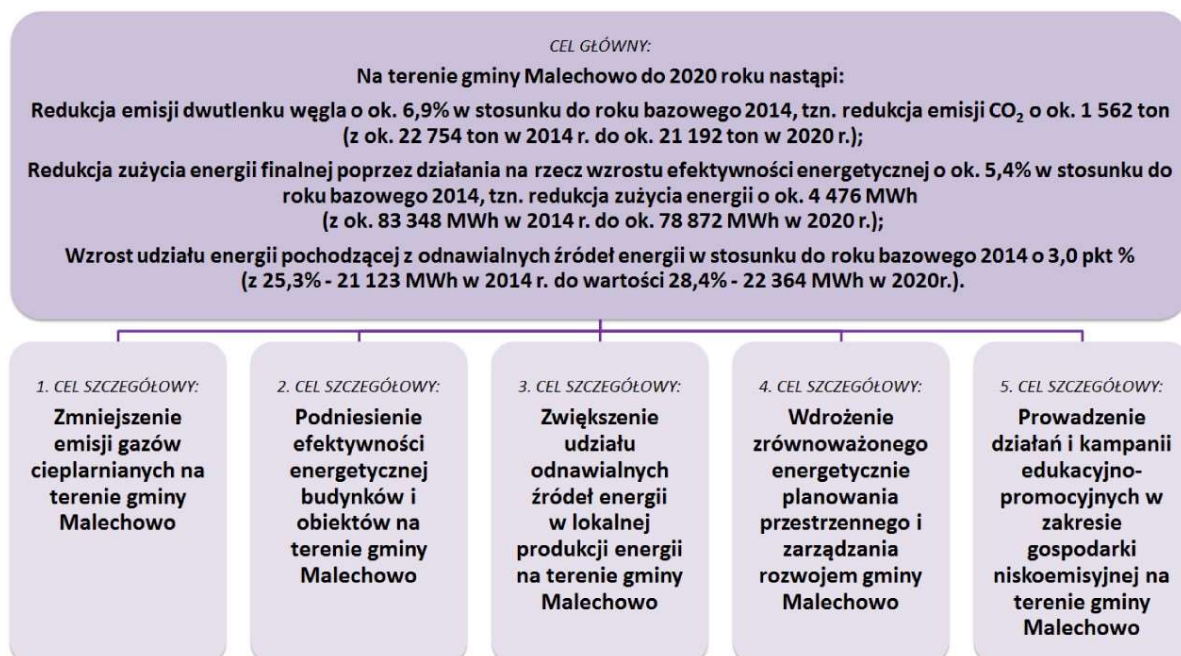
CEL GŁÓWNY:

Na terenie gminy Malechowo do 2020 roku nastąpi:

Redukcja emisji dwutlenku węgla o ok. 6,9% w stosunku do roku bazowego 2014, tzn. redukcja emisji $CO_2$ o ok. 1 562 ton (z ok. 22 754 ton w 2014 r. do ok. 21 192 ton w 2020 r.);

Redukcja zużycia energii finalnej poprzez działania na rzecz wzrostu efektywności energetycznej o ok. 5,4% w stosunku do roku bazowego 2014, tzn. redukcja zużycia energii o ok. 4 476 MWh (z ok. 83 348 MWh w 2014 r. do ok. 78 872 MWh w 2020 r.);

Wzrost udziału energii pochodzącej z odnawialnych źródeł energii w stosunku do roku bazowego 2014 o 3,0 pkt % (z 25,3% - 21 123 MWh w 2014 r. do wartości 28,4% - 22 364 MWh w 2020r.).

1. CEL SZCZEGÓŁOWY:
Zmniejszenie emisji gazów cieplarnianych na terenie gminy Malechowo

2. CEL SZCZEGÓŁOWY:
Podniesienie efektywności energetycznej budynków i obiektów na terenie gminy Malechowo

3. CEL SZCZEGÓŁOWY:
Zwiększenie udziału odnawialnych źródeł energii w lokalnej produkcji energii na terenie gminy Malechowo

4. CEL SZCZEGÓŁOWY:
Wdrożenie zrównoważonego energetycznie planowania przestrzennego i zarządzania rozwojem gminy Malechowo

5. CEL SZCZEGÓŁOWY:
Prowadzenie działań i kampanii edukacyjno-promocyjnych w zakresie gospodarki niskoemisyjnej na terenie gminy Malechowo